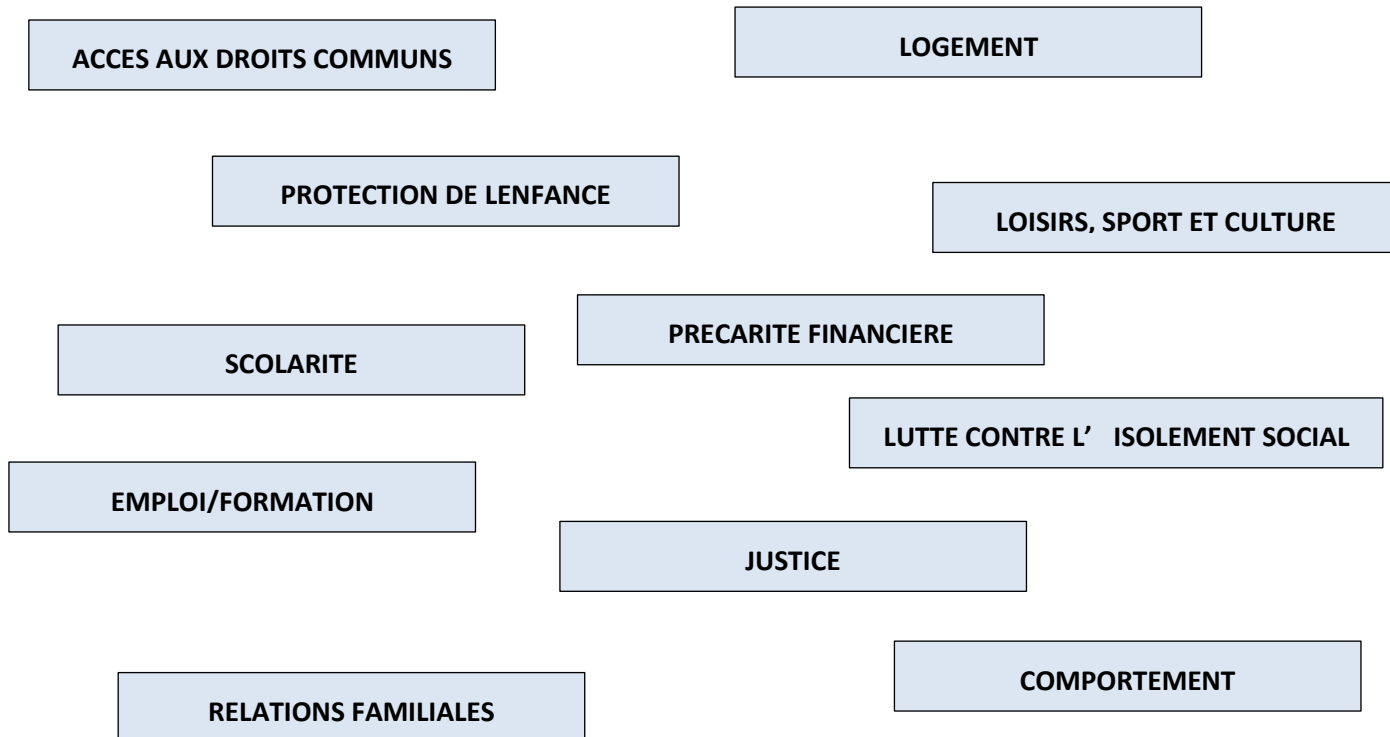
ACCES AUX DROITS COMMUNS

LOGEMENT

PROTECTION DE LENFANCE

LOISIRS, SPORT ET CULTURE

PRECARITE FINANCIERE

SCOLARITE

LUTTE CONTRE L' ISOLEMENT SOCIAL

EMPLOI/FORMATION

JUSTICE

COMPORTEMENT

RELATIONS FAMILIALES